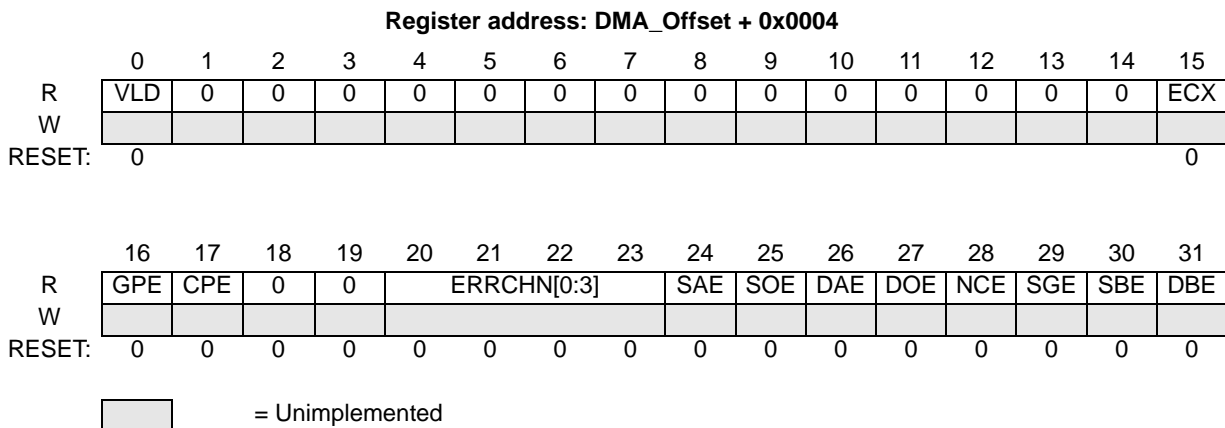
**Register address: DMA_Offset + 0x0004**

| | 0 | 1 | 2 | 3 | 4 | 5 | 6 | 7 | 8 | 9 | 10 | 11 | 12 | 13 | 14 | 15 |
|---|---|---|---|---|---|---|---|---|---|---|---|---|---|---|---|---|
| R | VLD | 0 | 0 | 0 | 0 | 0 | 0 | 0 | 0 | 0 | 0 | 0 | 0 | 0 | 0 | ECX |
| W | | | | | | | | | | | | | | | | |
| RESET: | 0 | | | | | | | | | | | | | | | 0 |

| | 16 | 17 | 18 | 19 | 20 | 21 | 22 | 23 | 24 | 25 | 26 | 27 | 28 | 29 | 30 | 31 |
|---|---|---|---|---|---|---|---|---|---|---|---|---|---|---|---|---|
| R | GPE | CPE | 0 | 0 | ERRCHN[0:3] | | | | SAE | SOE | DAE | DOE | NCE | SGE | SBE | DBE |
| W | | | | | | | | | | | | | | | | |
| RESET: | 0 | 0 | 0 | 0 | 0 | 0 | 0 | 0 | 0 | 0 | 0 | 0 | 0 | 0 | 0 | 0 |

= Unimplemented